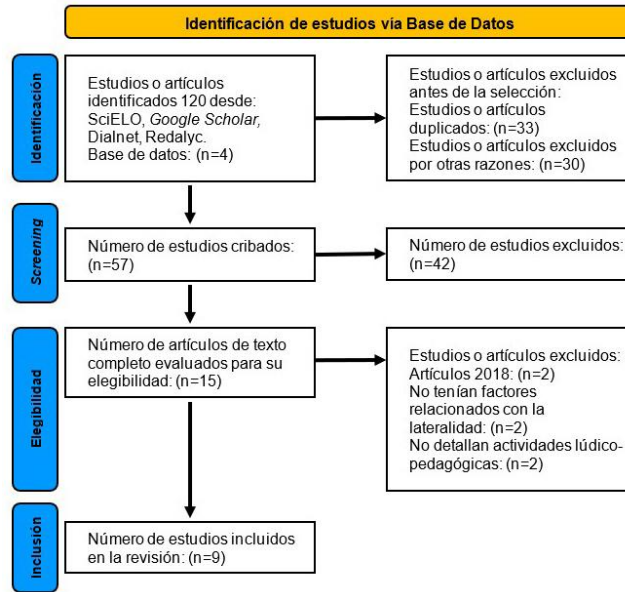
Identificación de estudios vía Base de Datos

Identificación

Estudios o artículos identificados 120 desde: SciELO, Google Scholar, Dialnet, Redalyc. Base de datos: (n=4)

Estudios o artículos excluidos antes de la selección: Estudios o artículos duplicados: (n=33) Estudios o artículos excluidos por otras razones: (n=30)

Screening

Número de estudios cribados: (n=57)

Número de estudios excluidos: (n=42)

Elegibilidad

Número de artículos de texto completo evaluados para su elegibilidad: (n=15)

Estudios o artículos excluidos: Artículos 2018: (n=2) No tenían factores relacionados con la lateralidad: (n=2) No detallan actividades lúdico-pedagógicas: (n=2)

Inclusión

Número de estudios incluidos en la revisión: (n=9)